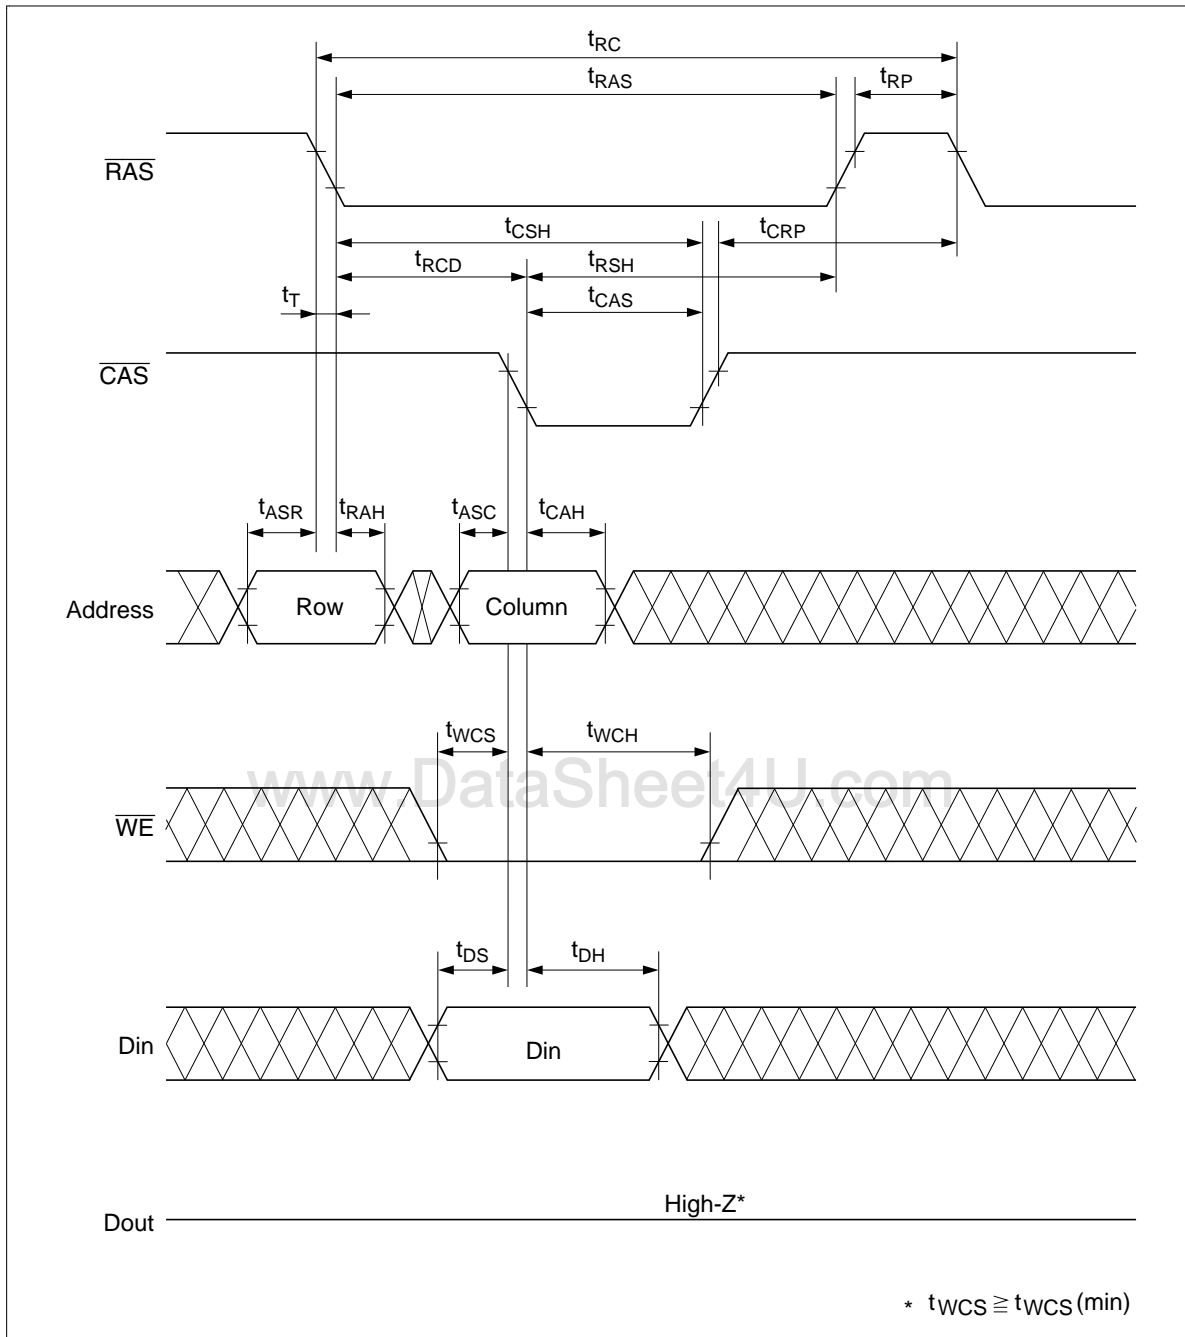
$t_{RC}$

$t_{RAS}$

$t_{RP}$

$\overline{RAS}$

$t_{CSH}$

$t_{CRP}$

$t_{RCD}$

$t_{RSH}$

$t_T$

$t_{CAS}$

$\overline{CAS}$

$t_{ASR}$ $t_{RAH}$ $t_{ASC}$ $t_{CAH}$

Address

Row

Column

$t_{WCS}$

$t_{WCH}$

www.DataSheet4U.com

$\overline{WE}$

$t_{DS}$

$t_{DH}$

Din

Din

High-Z*

Dout

* $t_{WCS} \geqq t_{WCS}$ (min)